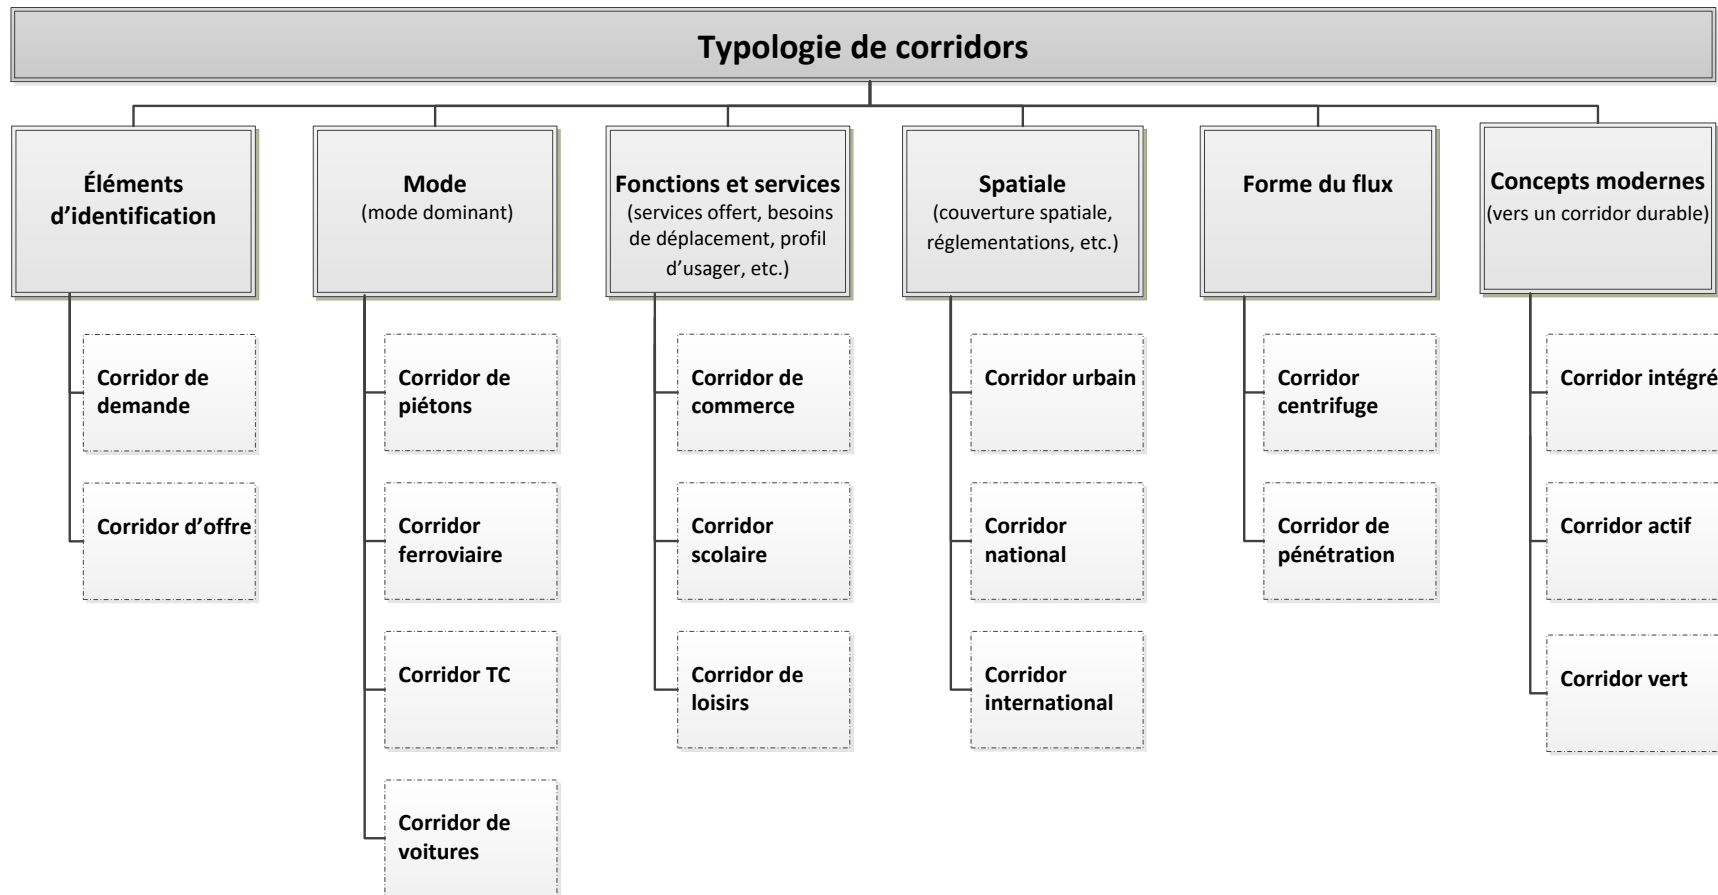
Typologie de corridors

Éléments d'identification

Corridor de demande

Corridor d'offre

Mode
(mode dominant)

Corridor de piétons

Corridor ferroviaire

Corridor TC

Corridor de voitures

Fonctions et services
(services offert, besoins de déplacement, profil d'usager, etc.)

Corridor de commerce

Corridor scolaire

Corridor de loisirs

Spatiale
(couverture spatiale, réglementations, etc.)

Corridor urbain

Corridor national

Corridor international

Forme du flux

Corridor centrifuge

Corridor de pénétration

Concepts modernes
(vers un corridor durable)

Corridor intégré

Corridor actif

Corridor vert